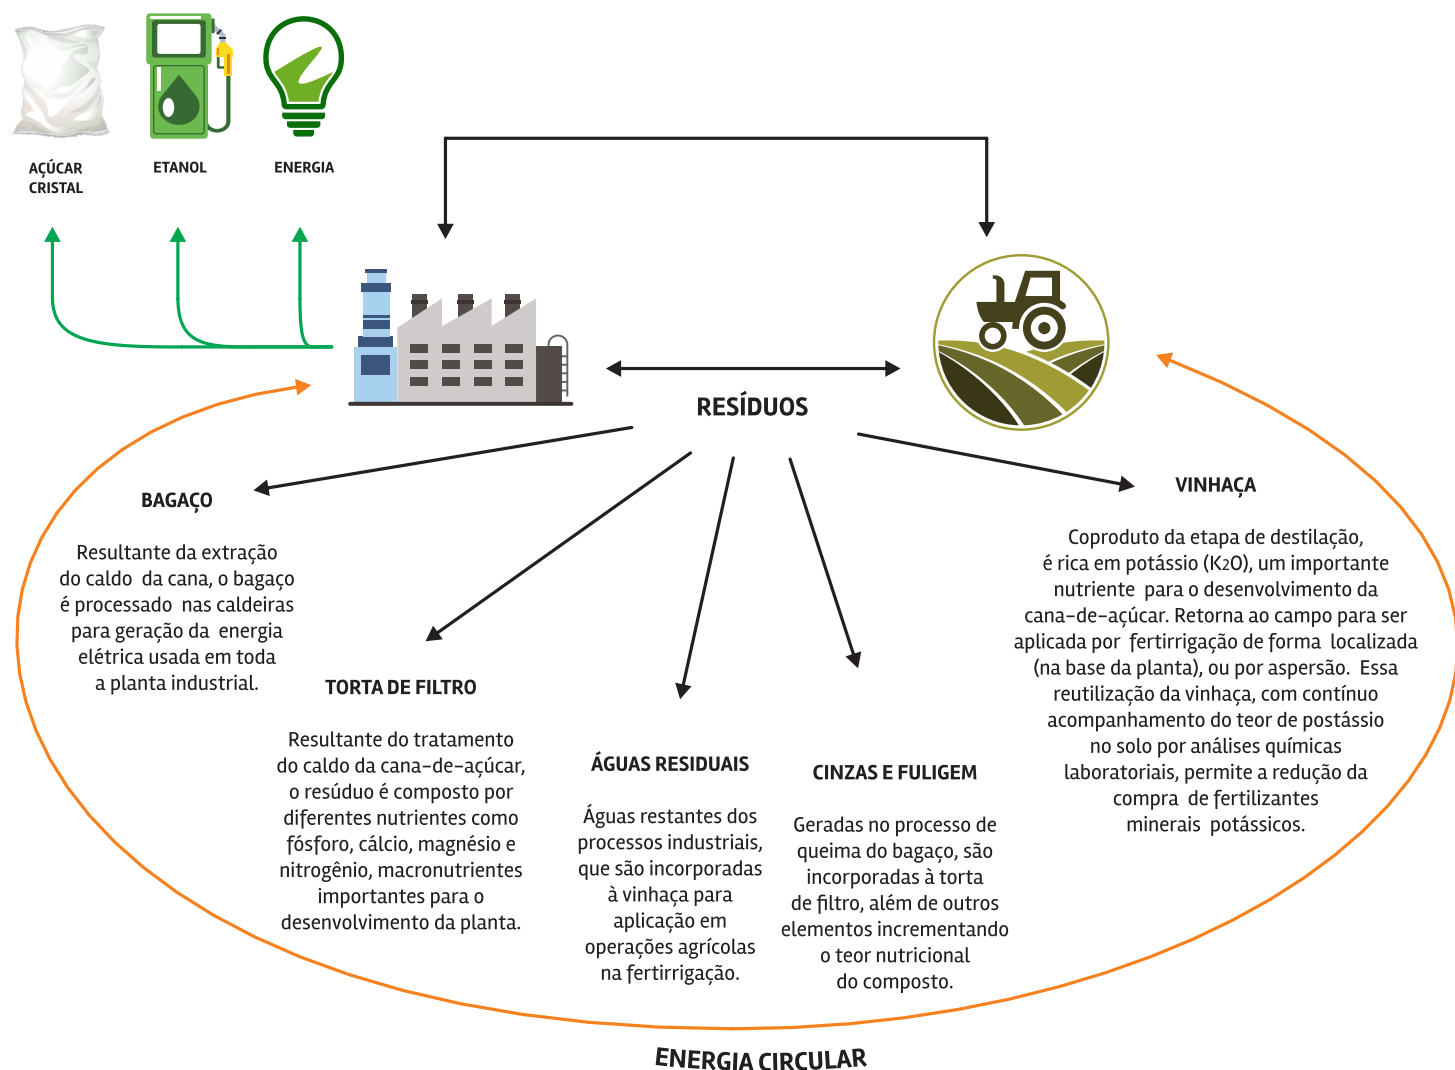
AÇÚCAR CRISTAL

ETANOL

ENERGIA

RESÍDUOS

BAGAÇO

Resultante da extração do caldo da cana, o bagaço é processado nas caldeiras para geração da energia elétrica usada em toda a planta industrial.

TORTA DE FILTRO

Resultante do tratamento do caldo da cana-de-açúcar, o resíduo é composto por diferentes nutrientes como fósforo, cálcio, magnésio e nitrogênio, macronutrientes importantes para o desenvolvimento da planta.

ÁGUAS RESIDUAIS

Águas restantes dos processos industriais, que são incorporadas à vinhaça para aplicação em operações agrícolas na fertirrigação.

CINZAS E FULIGEM

Geradas no processo de queima do bagaço, são incorporadas à torta de filtro, além de outros elementos incrementando o teor nutricional do composto.

VINHAÇA

Coproduto da etapa de destilação, é rica em potássio ($K_2O$), um importante nutriente para o desenvolvimento da cana-de-açúcar. Retorna ao campo para ser aplicada por fertirrigação de forma localizada (na base da planta), ou por aspersão. Essa reutilização da vinhaça, com contínuo acompanhamento do teor de postássio no solo por análises químicas laboratoriais, permite a redução da compra de fertilizantes minerais potássicos.

ENERGIA CIRCULAR